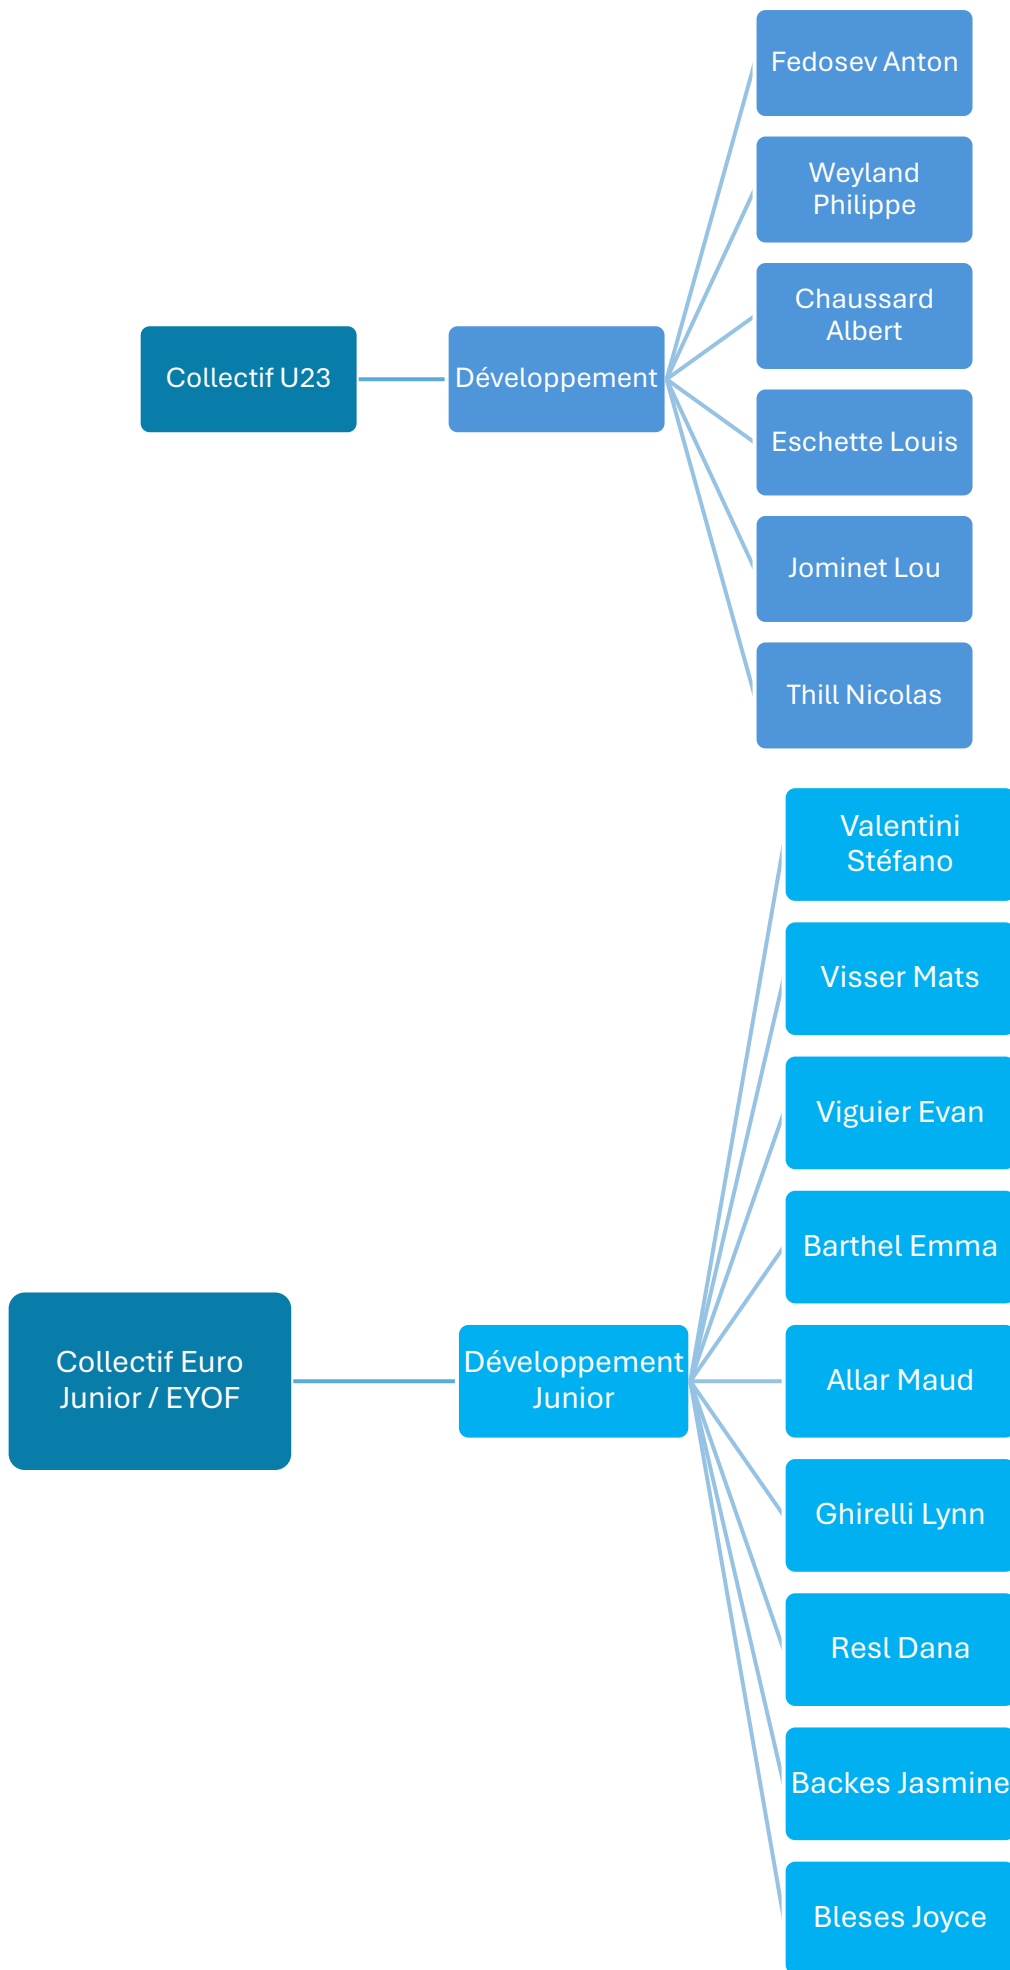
Collectif U23

Développement

Fedosev Anton

Weyland Philippe

Chaussard Albert

Eschette Louis

Jominet Lou

Thill Nicolas

Collectif Euro Junior / EYOF

Développement Junior

Valentini Stéfano

Visser Mats

Viguier Evan

Barthel Emma

Allar Maud

Ghirelli Lynn

Resl Dana

Backes Jasmine

Bleses Joyce